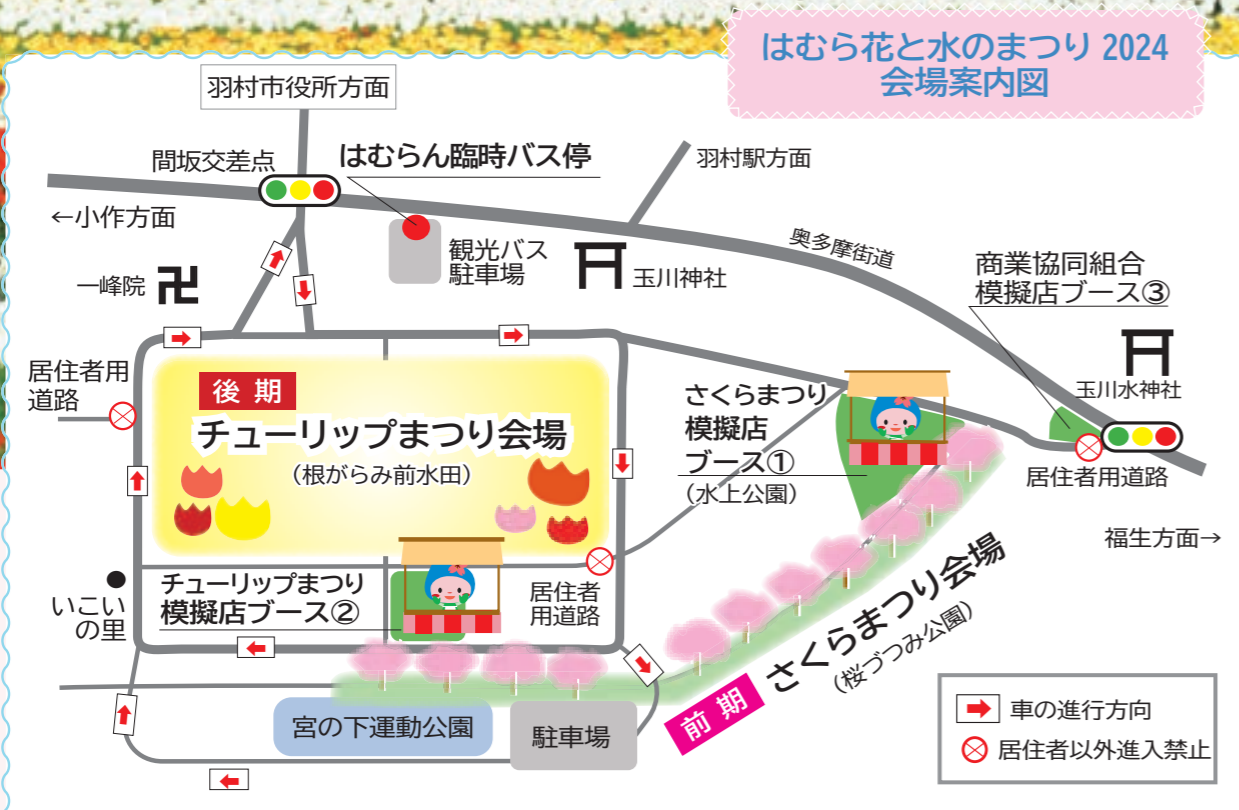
はむら花と水のまつり 2024
会場案内図

羽村市役所方面

間坂交差点

はむらん臨時バス停

羽村駅方面

←小作方面

観光バス
駐車場

玉川神社

奥多摩街道

商業協同組合
模擬店ブース③

一峰院

玉川水神社

居住者用
道路

後期

チューリップまつり会場
（根がらみ前水田）

さくらまつり
模擬店
ブース①
（水上公園）

居住者用道路

福生方面→

チューリップまつり
模擬店ブース②

居住者
用道路

いこい
の里

さくらまつり会場
（桜づつみ公園）

前期

宮の下運動公園

駐車場

車の進行方向

居住者以外進入禁止